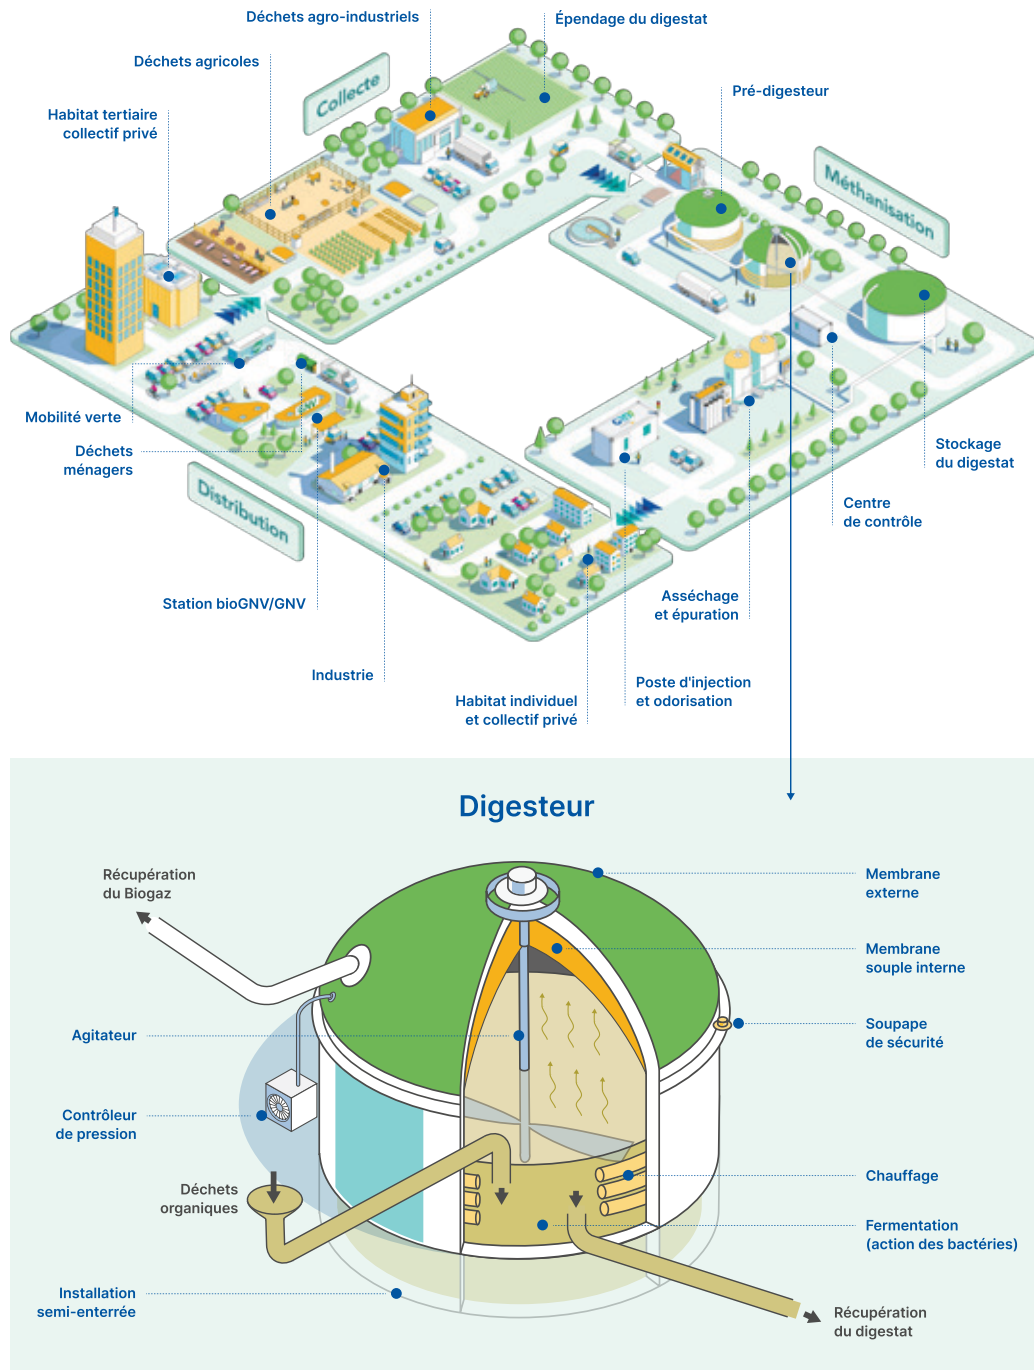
Déchets agro-industriels

Épendage du digestat

Déchets agricoles

Collecte

Habitat tertiaire collectif privé

Pré-digesteur

Méthanisation

Mobilité verte

Déchets ménagers

Distribution

Station bioGNV/GNV

Industrie

Habitat individuel et collectif privé

Poste d'injection et odorisation

Asséchage et épuration

Centre de contrôle

Stockage du digestat

Digesteur

Récupération du Biogaz

Membrane externe

Membrane souple interne

Soupape de sécurité

Agitateur

Contrôleur de pression

Déchets organiques

Chauffage

Fermentation (action des bactéries)

Installation semi-enterrée

Récupération du digestat